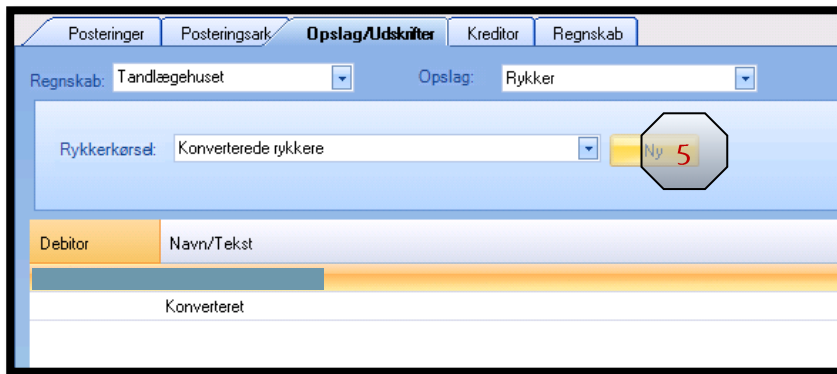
Posteringer | Posteringsark | Opslag/Udskrifter | Kreditor | Regnskab

Regnskab: Tandlægehuset
Opslag: Rykker

Rykkerkørsel: Konverterede rykkere
Ny
5

| Debitor | Navn/Tekst |
|---|---|
| | Konverteret |